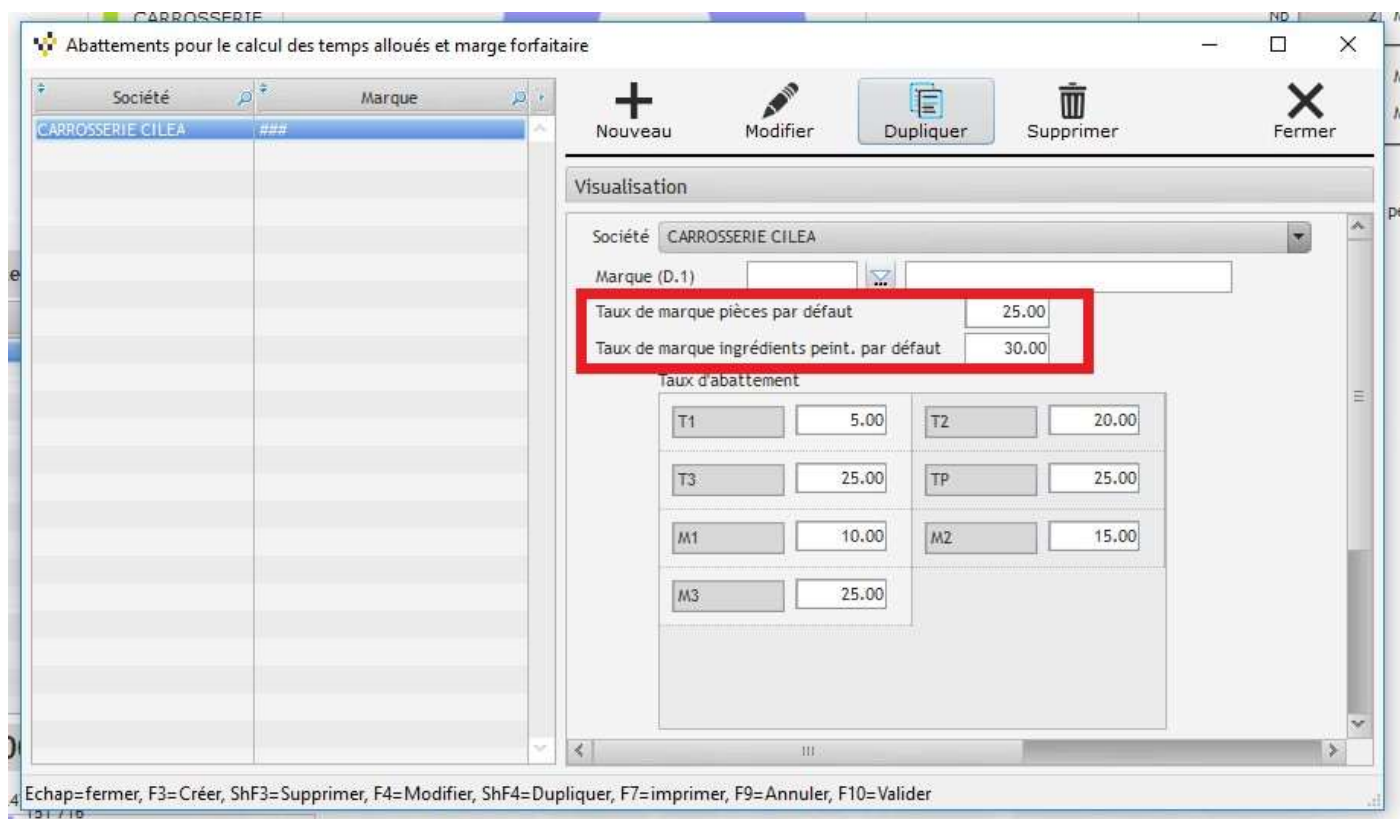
CARROSSERIE

Abattements pour le calcul des temps alloués et marge forfaitaire

| Société | Marque |
|---|---|
| CARROSSERIE CILEA | ### |

Nouveau
Modifier
Dupliquer
Supprimer
Fermer

Visualisation

Société CARROSSERIE CILEA
Marque (D.1)
Taux de marque pièces par défaut 25.00
Taux de marque ingrédients peint. par défaut 30.00
Taux d'abattement

| | | | |
|---|---|---|---|
| T1 | 5.00 | T2 | 20.00 |
| T3 | 25.00 | TP | 25.00 |
| M1 | 10.00 | M2 | 15.00 |
| M3 | 25.00 | | |

Echap=fermer, F3=Créer, ShF3=Supprimer, F4=Modifier, ShF4=Dupliquer, F7=imprimer, F9=Annuler, F10=Valider